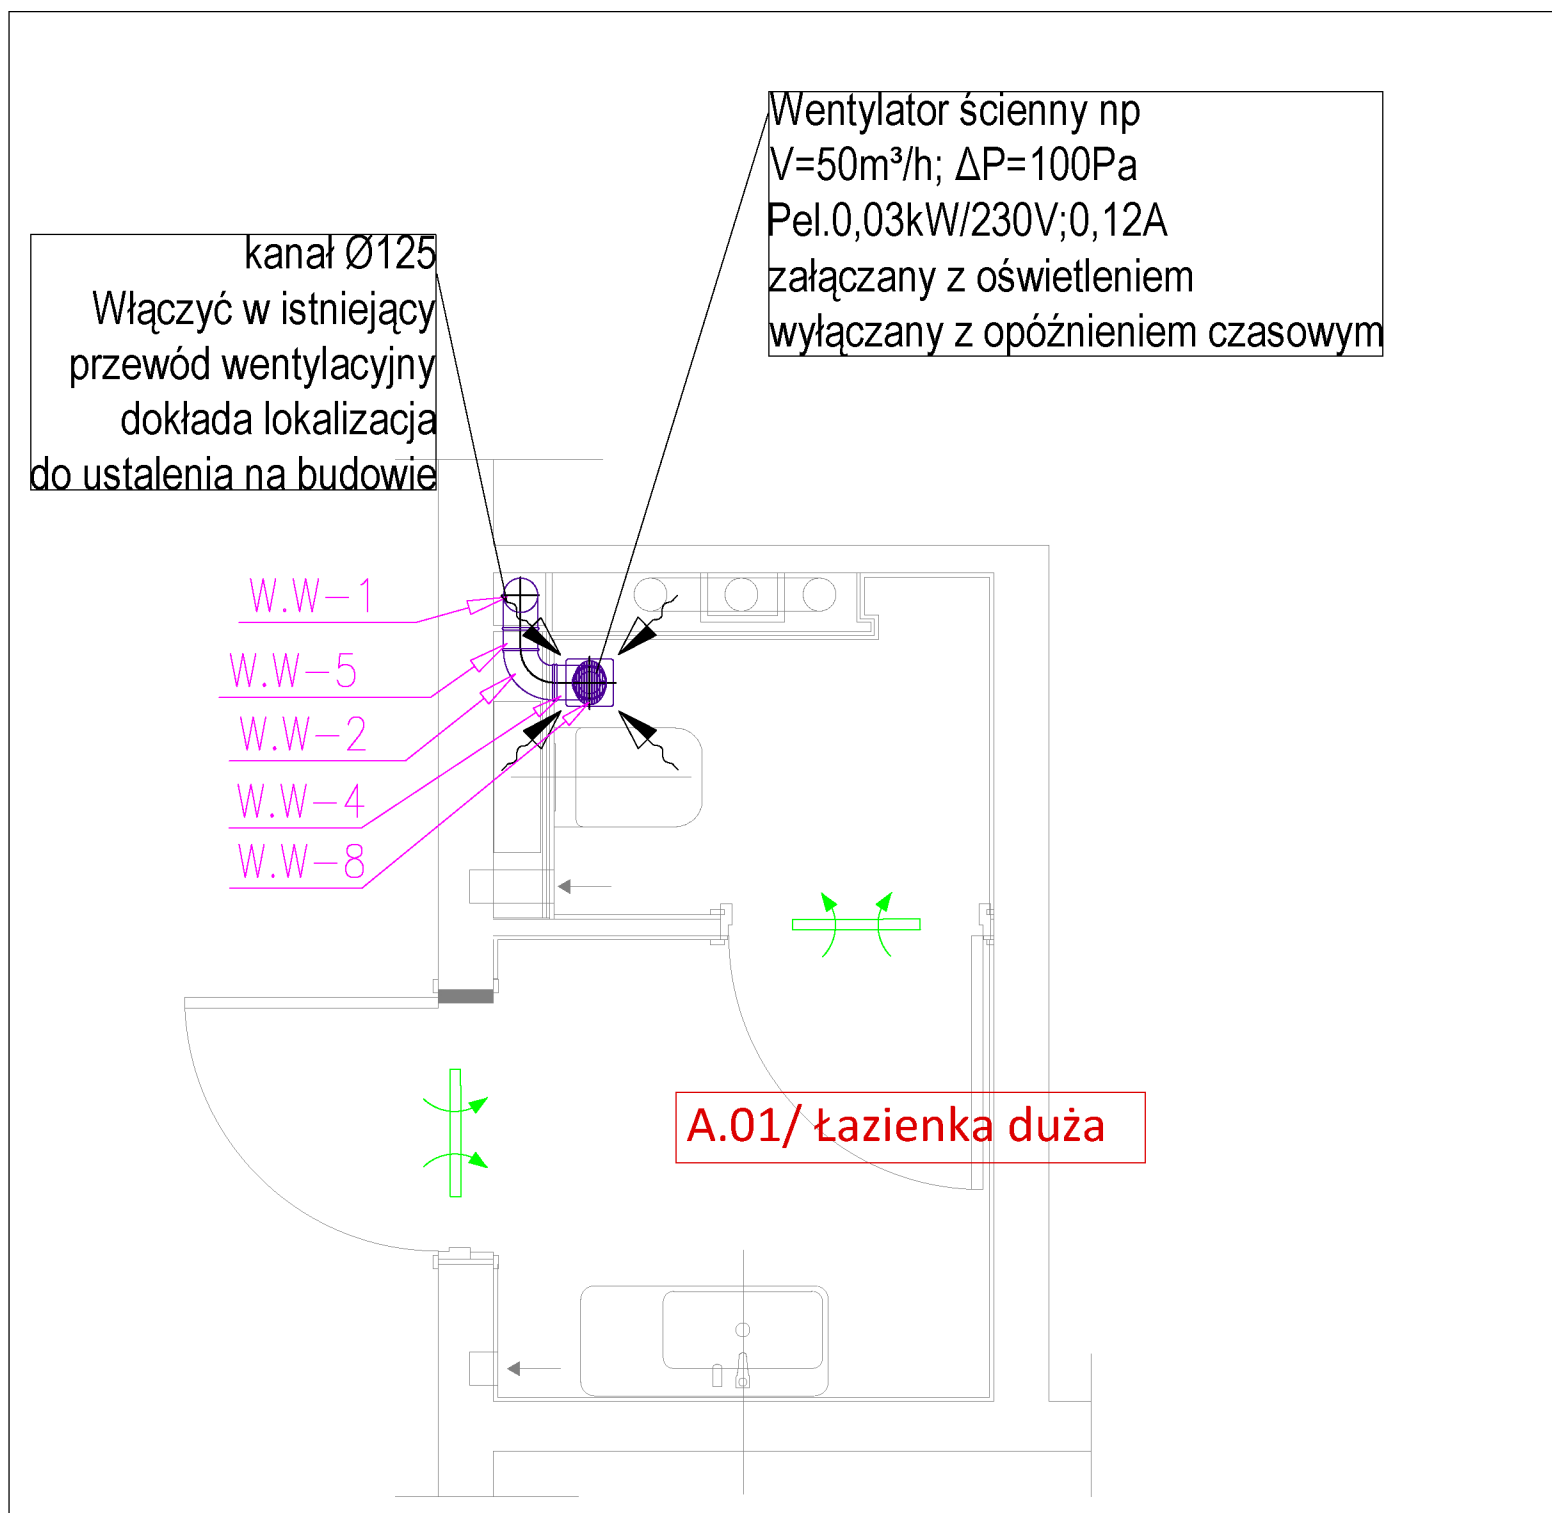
Wentylator ścienny np
V=50m³/h; ΔP=100Pa
Pel.0,03kW/230V;0,12A
załączany z oświetleniem
wyłączany z opóźnieniem czasowym

kanał Ø125
Włączyć w istniejący
przewód wentylacyjny
dokłada lokalizacja
do ustalenia na budowie

W.W-1
W.W-5
W.W-2
W.W-4
W.W-8

A.01/ Łazienka duża